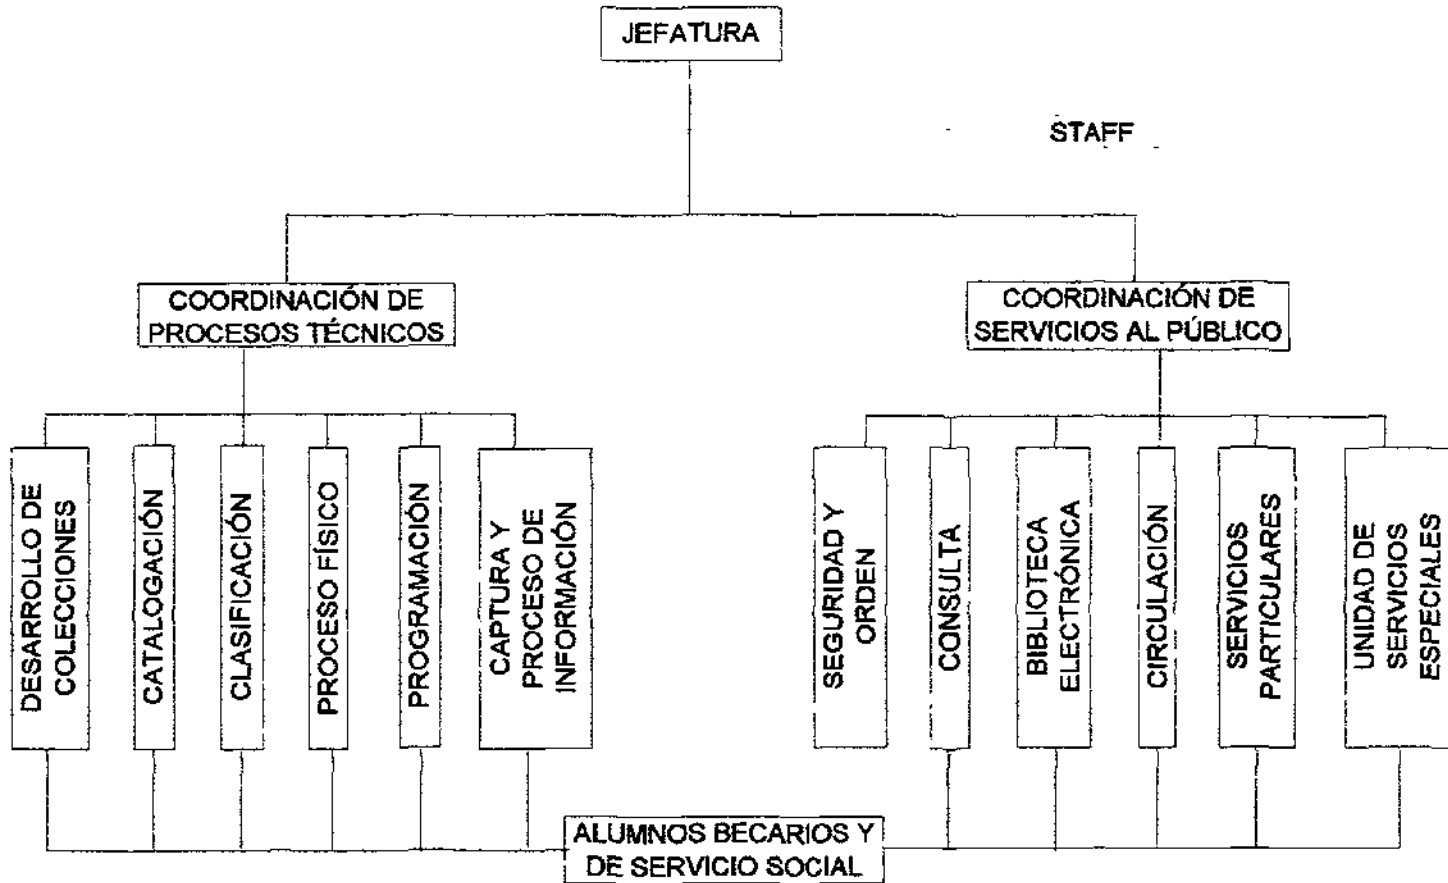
JEFATURA

STAFF

COORDINACIÓN DE PROCESOS TÉCNICOS

COORDINACIÓN DE SERVICIOS AL PÚBLICO

DESARROLLO DE COLECCIONES

CATALOGACIÓN

CLASIFICACIÓN

PROCESO FÍSICO

PROGRAMACIÓN

CAPTURA Y PROCESO DE INFORMACIÓN

SEGURIDAD Y ORDEN

CONSULTA

BIBLIOTECA ELECTRÓNICA

CIRCULACIÓN

SERVICIOS PARTICULARES

UNIDAD DE SERVICIOS ESPECIALES

ALUMNOS BECARIOS Y DE SERVICIO SOCIAL